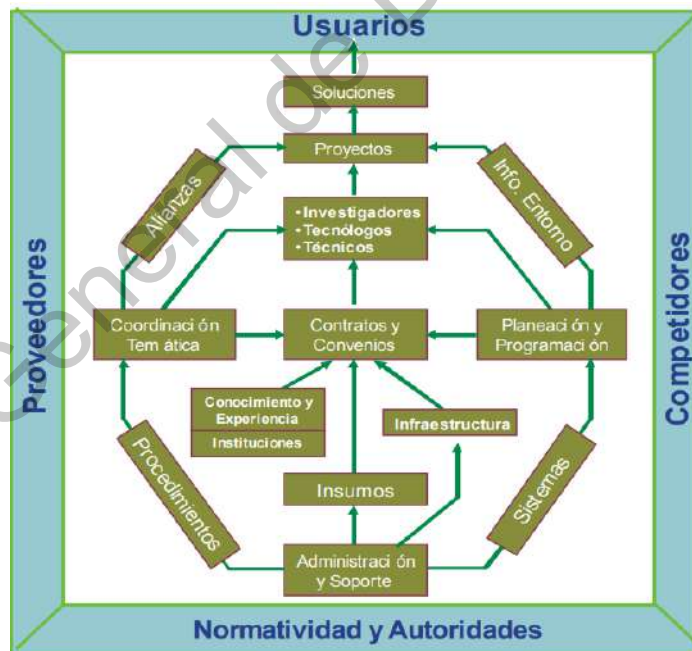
Usuarios

Soluciones

Proyectos

Alianzas

Info. Entorno

• Investigadores
• Tecnólogos
• Técnicos

Proveedores

Competidores

Coordinaci ón
Tem ática

Contratos y
Convenios

Planeaci ón y
Programaci ón

Conocimiento y
Experiencia

Instituciones

Infraestructura

Insumos

Procedimientos

Sistemas

Administraci ón
y Soporte

Normatividad y Autoridades

General de l